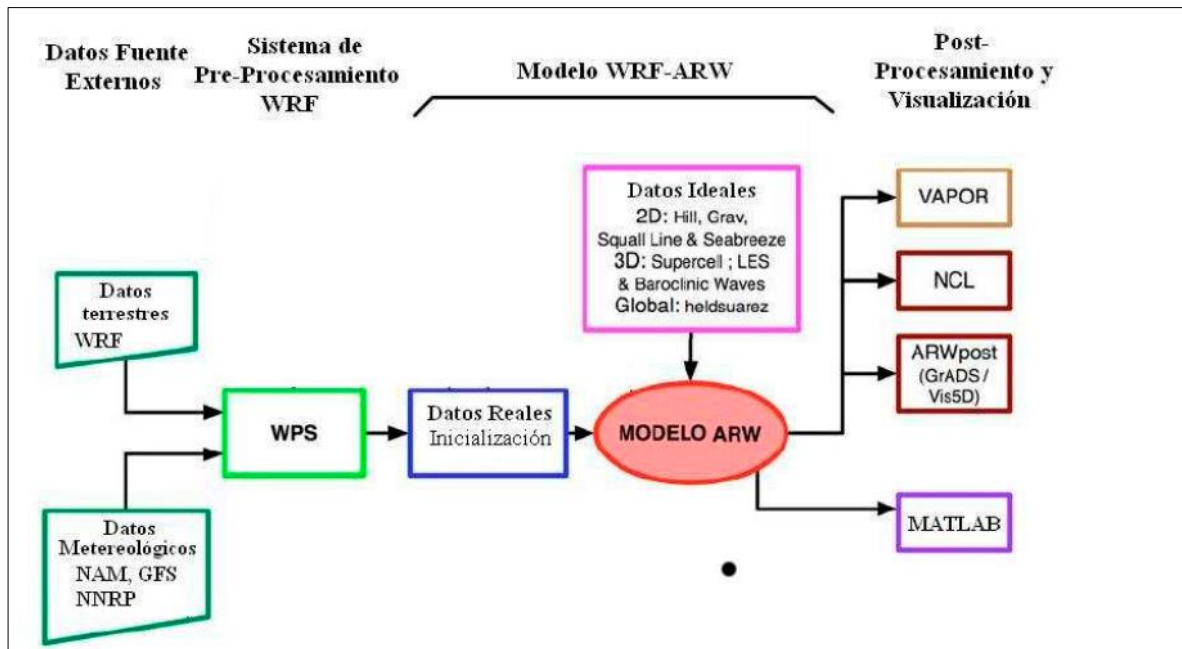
Datos Fuente Externos

Sistema de Pre-Procesamiento WRF

Modelo WRF-ARW

Post-Procesamiento y Visualización

Datos Ideales
2D: Hill, Grav, Squall Line & Seabreeze
3D: Supercell ; LES & Baroclinic Waves
Global: heldsuarez

VAPOR

NCL

ARWpost (GrADS / Vis5D)

Datos terrestres WRF

WPS

Datos Reales Inicialización

MODELO ARW

MATLAB

Datos Metereológicos NAM, GFS NNRP